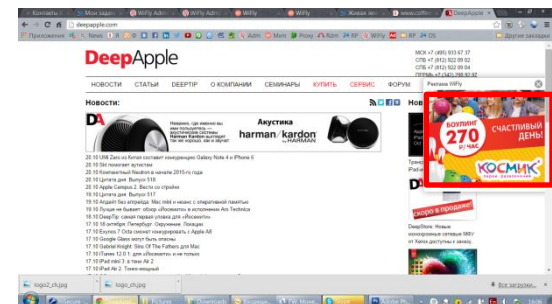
Контакты | Мои задачи | Wifly Admin | Wifly Admin | Wifly Admin | Живая лента | www.coffee | DeepApple

deepapple.com

Приложения | Admin | Main | Proxy | Wifly | RF | UA | KP | DS | Другие закладки

DeepApple

МСК +7 (495) 933 67 37
СПБ +7 (812) 922 09 02
СПБ +7 (812) 922 09 04

НОВОСТИ | СТАТЬИ | DEEPTIP | О КОМПАНИИ | СЕМИНАРЫ | КУПИТЬ | СЕРВИС | ФОРУМ

Новости:

Реклама Wifly

DA

Акустика
harman/kardon
by HARMAN

БОУЛИНГ
270
руб.
ЧАС
СЧАСТЛИВЫЙ ДЕНЬ!
КОСМИК

20.10 LINE Zero из Китая составит конкуренцию Galaxy Note 4 и iPhone 6
20.10 Siri посетит агентство
20.10 Компактный Neutron в начале 2015-го года
20.10 Цитата дня. Выпуск 518
20.10 Apple Campus 2. Вести со стройки
19.10 Цитата дня. Выпуск 517
19.10 Апдейт без историй: Mac mini и нюанс с оперативной памятью
19.10 Лучше не бывает: обзор «Росзвета» в исполнении Ars Technica
18.10 DeepTip: самая первая услуга для «Росзвета»
17.10 18-октября. Петербург. Окружение. Локации
17.10 Еxynos 7 Octa сможет конкурировать с Apple A8
17.10 Google Glass могут быть отозваны
17.10 Gabriel Knight: Sins Of The Fathers для Mac
17.10 iTunes 12.0.1: для «Росзвета» и не только
17.10 iPad mini 3: в тени A2
17.10 iPad Air 2. Тонко вещный

Скоро в продаже!

DeepStore: Новые монохромные сетевые МФУ от Xerox доступны к заказу

logo2_ct.jpg | logo_ct.jpg | Все загрузки...